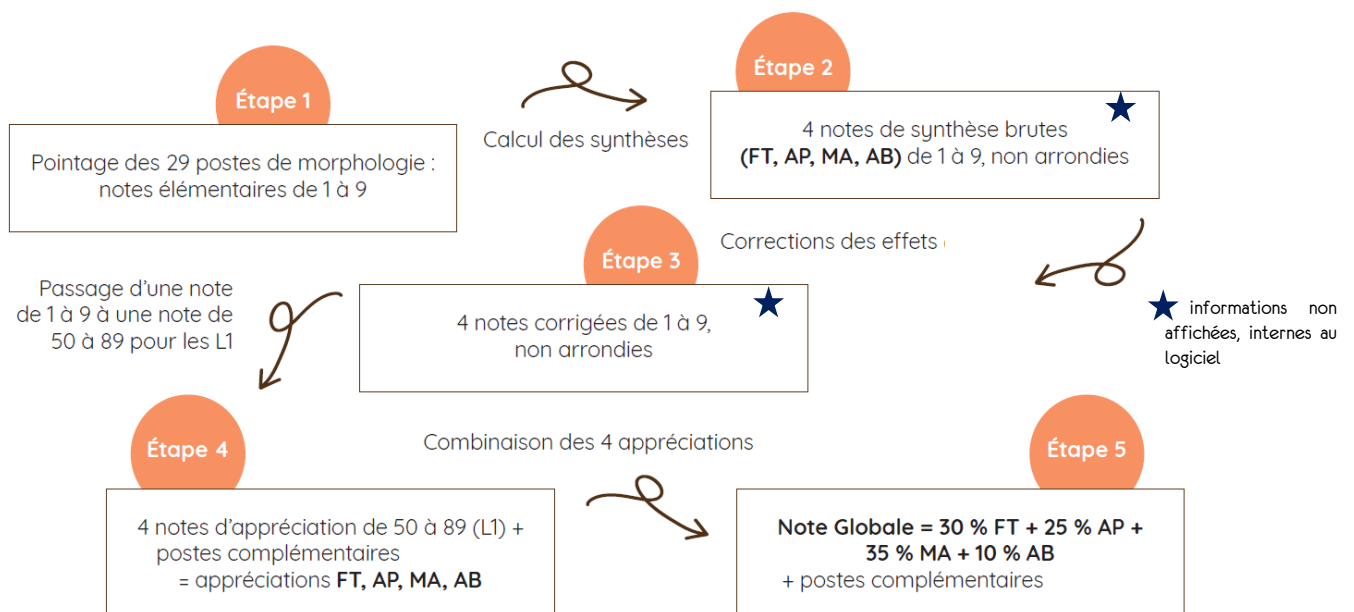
Étape 1

Pointage des 29 postes de morphologie : notes élémentaires de 1 à 9

Calcul des synthèses

Étape 2

4 notes de synthèse brutes (FT, AP, MA, AB) de 1 à 9, non arrondies

Corrections des effets

Étape 3

4 notes corrigées de 1 à 9, non arrondies

Passage d'une note de 1 à 9 à une note de 50 à 89 pour les L1

informations non affichées, internes au logiciel

Étape 4

4 notes d'appréciation de 50 à 89 (L1) + postes complémentaires = appréciations FT, AP, MA, AB

Combinaison des 4 appréciations

Étape 5

Note Globale = 30 % FT + 25 % AP + 35 % MA + 10 % AB + postes complémentaires